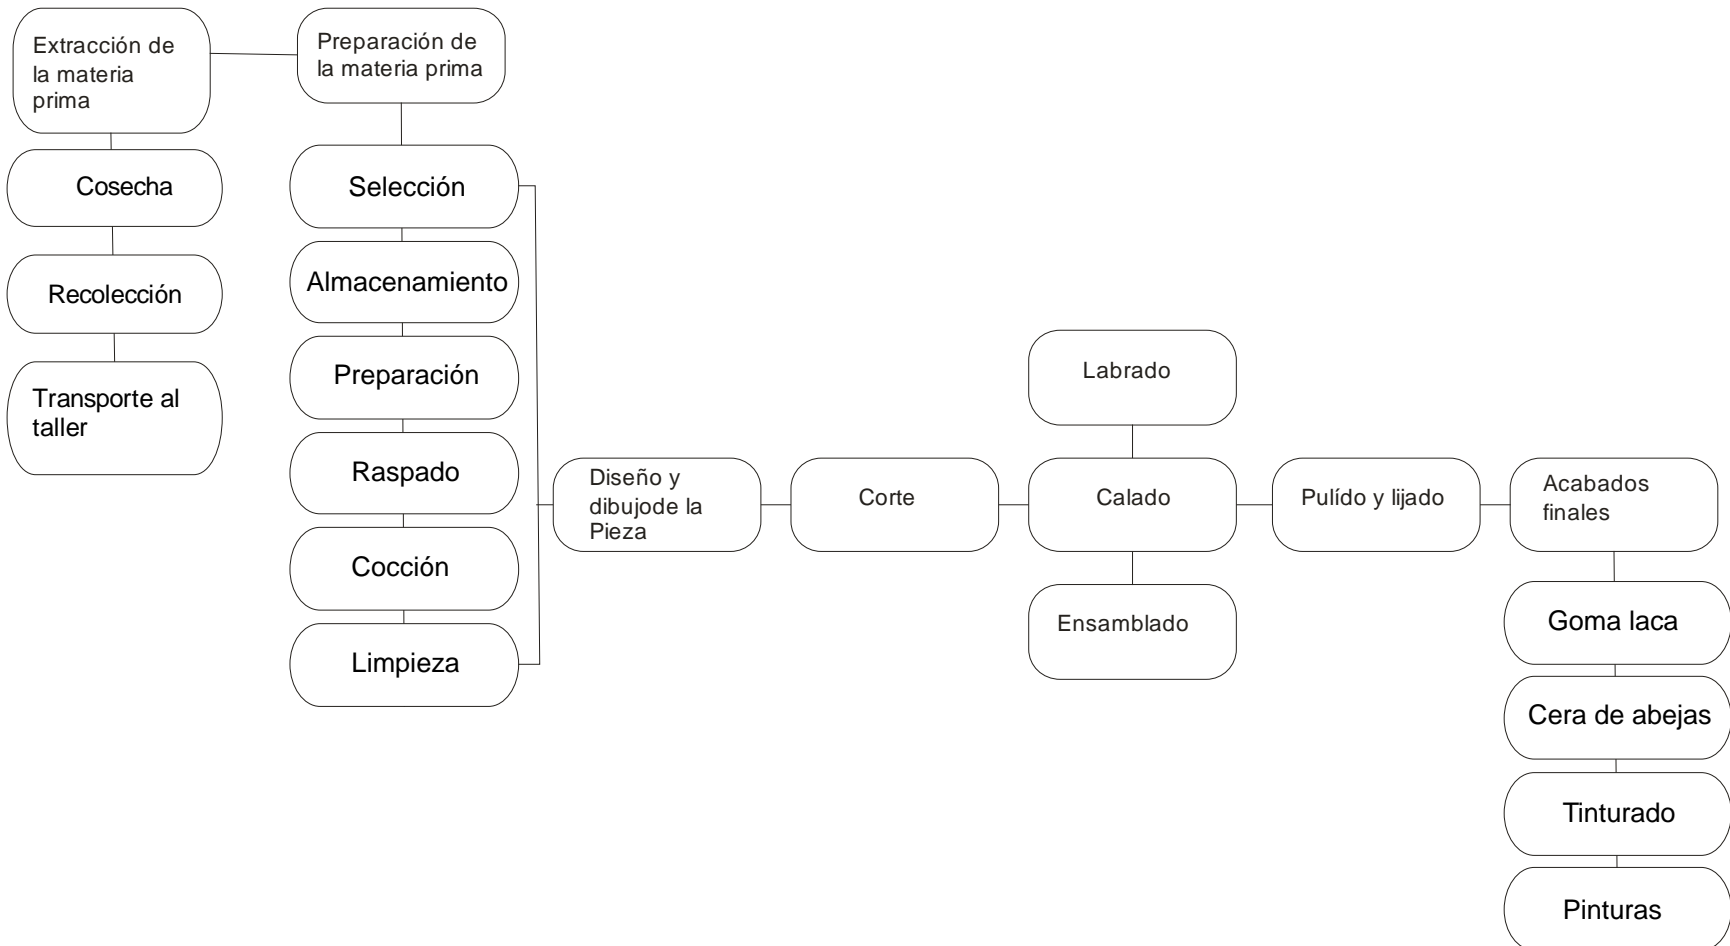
Extracción de la materia prima

Preparación de la materia prima

Cosecha

Recolección

Transporte al taller

Selección

Almacenamiento

Preparación

Raspado

Cocción

Limpieza

Diseño y dibujode la Pieza

Corte

Labrado

Calado

Ensamblado

Pulído y lijado

Acabados finales

Goma laca

Cera de abejas

Tinturado

Pinturas